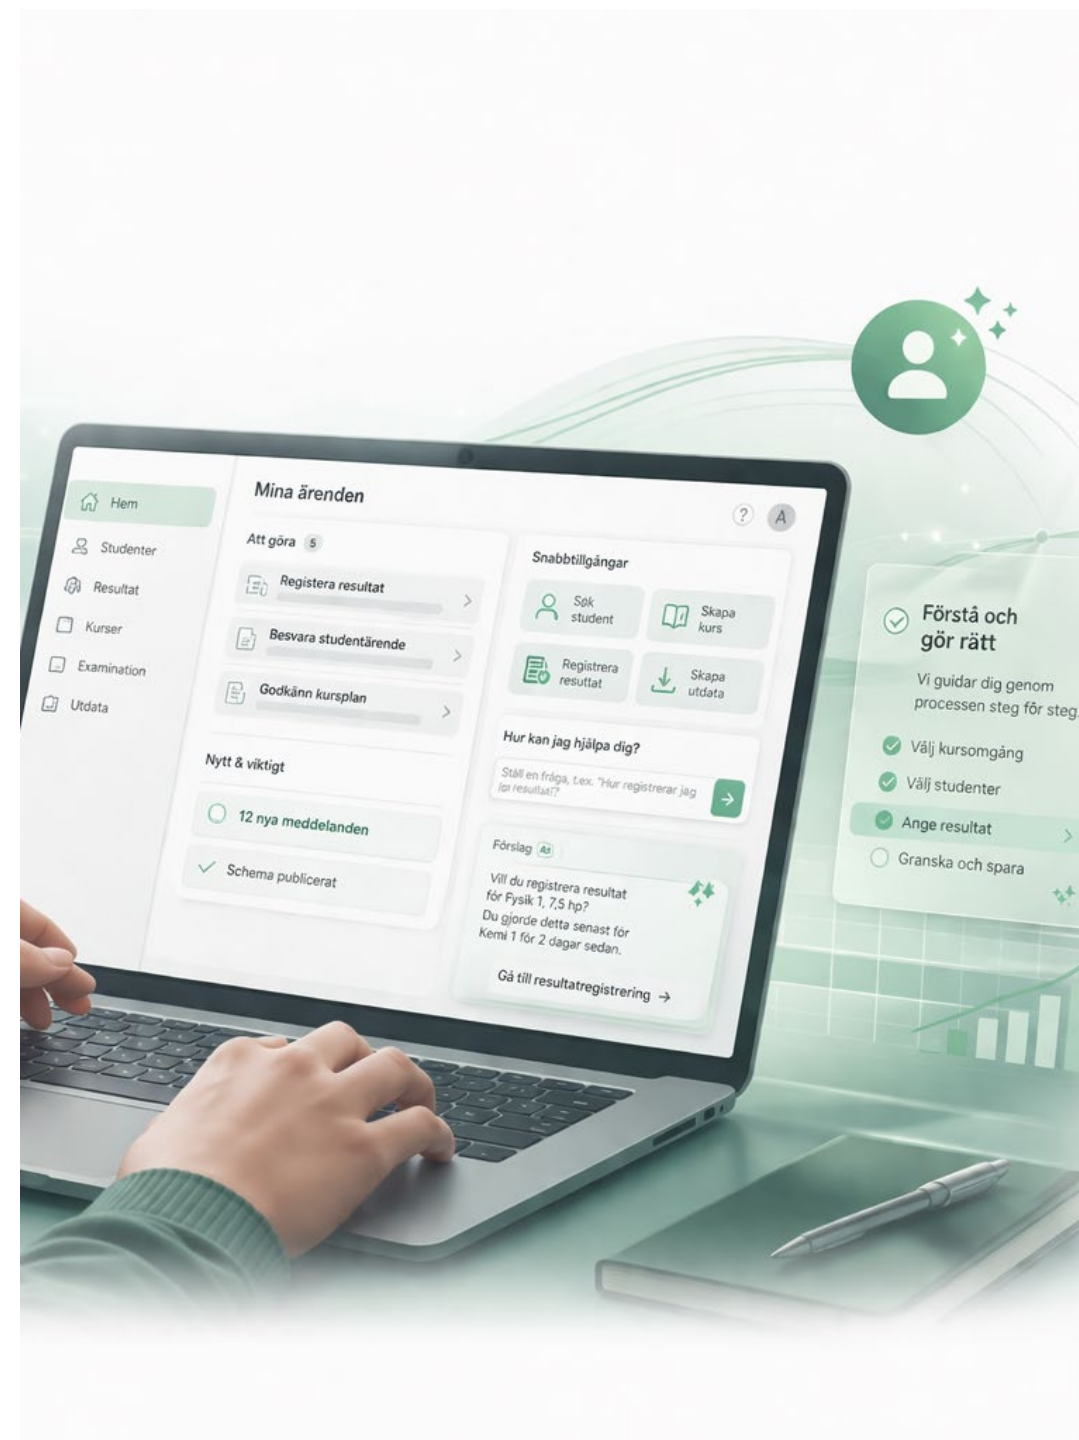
Hem
Studenter
Resultat
Kurser
Examination
Utdata

Mina ärenden

? A

Att göra 5

Registera resultat

Besvara studentärende

Godkänn kursplan

Nytt & viktigt

12 nya meddelanden

Schema publicerat

Snabbtillgångar

Søk student

Skapa kurs

Registrera resultat

Skapa utdata

Hur kan jag hjälpa dig?

Ställ en fråga, t.ex. "Hur registrerar jag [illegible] resultat?"

Förslag AI

Vill du registrera resultat för Fysik 1, 7,5 hp? Du gjorde detta senast för Kemi 1 för 2 dagar sedan.

Gå till resultatregistrering →

Förstå och gör rätt

Vi guidar dig genom processen steg för steg.

Välj kursomgång

Välj studenter

Ange resultat

Granska och spara